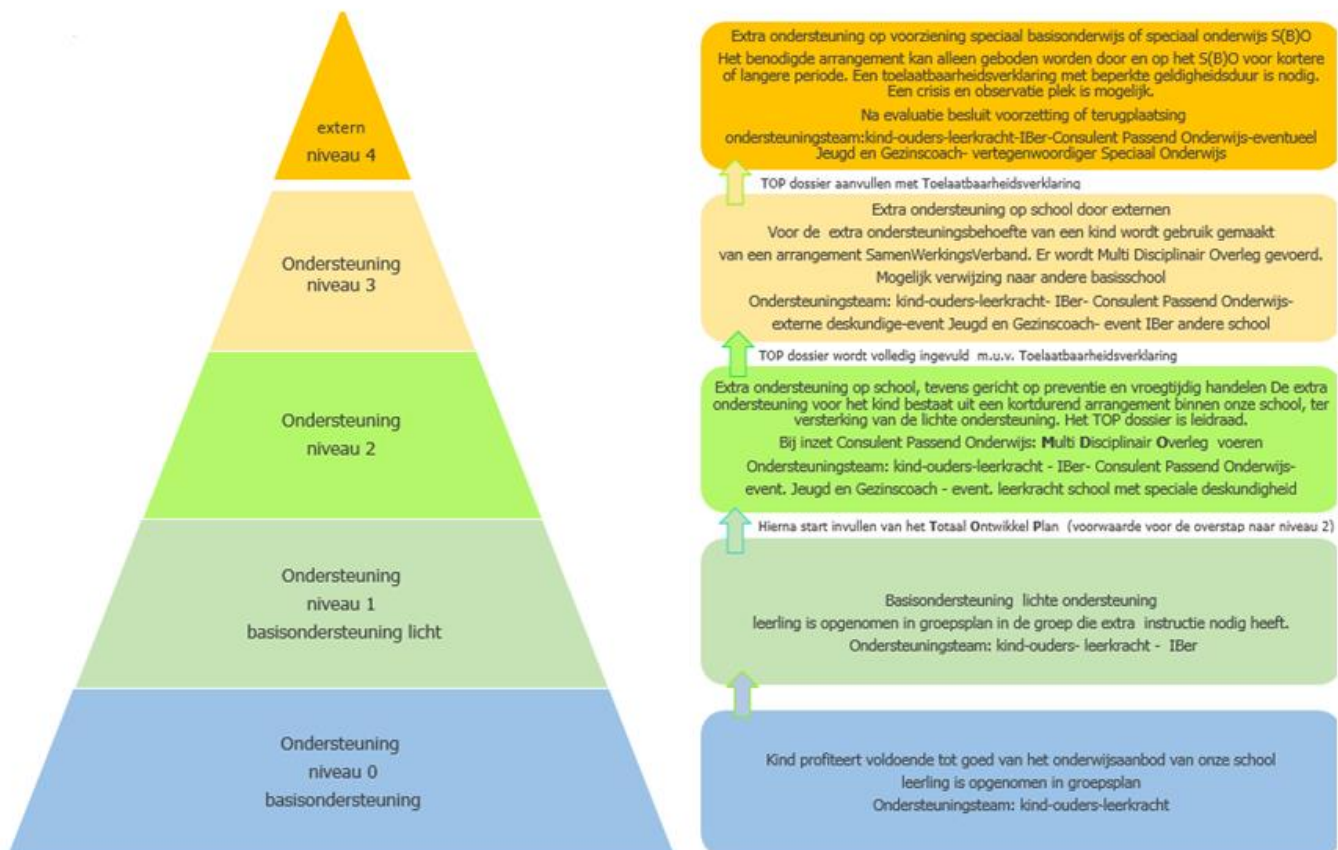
extern
niveau 4

Ondersteuning
niveau 3

Ondersteuning
niveau 2

Ondersteuning
niveau 1
basisondersteuning licht

Ondersteuning
niveau 0
basisondersteuning

Extra ondersteuning op voorziening speciaal basisonderwijs of speciaal onderwijs S(B)O
Het benodigde arrangement kan alleen geboden worden door en op het S(B)O voor kortere of langere periode. Een toelaatbaarheidsverklaring met beperkte geldigheidsduur is nodig. Een crisis en observatie plek is mogelijk.
Na evaluatie besluit voorzetting of terugplaatsing
ondersteuningsteam:kind-ouders-leerkracht-IBer-Consulent Passend Onderwijs-eventueel Jeugd en Gezinscoach- vertegenwoordiger Speciaal Onderwijs

TOP dossier aanvullen met Toelaatbaarheidsverklaring

Extra ondersteuning op school door externen
Voor de extra ondersteuningsbehoefte van een kind wordt gebruik gemaakt van een arrangement SamenWerkingsVerband. Er wordt Multi Disciplinair Overleg gevoerd.
Mogelijk verwijzing naar andere basisschool
Ondersteuningsteam: kind-ouders-leerkracht- IBer- Consulent Passend Onderwijs- externe deskundige-event Jeugd en Gezinscoach- event IBer andere school

TOP dossier wordt volledig ingevuld m.u.v. Toelaatbaarheidsverklaring

Extra ondersteuning op school, tevens gericht op preventie en vroegtijdig handelen De extra ondersteuning voor het kind bestaat uit een kortdurend arrangement binnen onze school, ter versterking van de lichte ondersteuning. Het TOP dossier is leidraad.
Bij inzet Consulent Passend Onderwijs: Multi Disciplinair Overleg voeren
Ondersteuningsteam: kind-ouders-leerkracht - IBer- Consulent Passend Onderwijs- event. Jeugd en Gezinscoach - event. leerkracht school met speciale deskundigheid

Hierna start invullen van het Totaal Ontwikkel Plan (voorwaarde voor de overstap naar niveau 2)

Basisondersteuning lichte ondersteuning
leerling is opgenomen in groepsplan in de groep die extra instructie nodig heeft.
Ondersteuningsteam: kind-ouders- leerkracht - IBer

Kind profiteert voldoende tot goed van het onderwijsaanbod van onze school
leerling is opgenomen in groepsplan
Ondersteuningsteam: kind-ouders-leerkracht